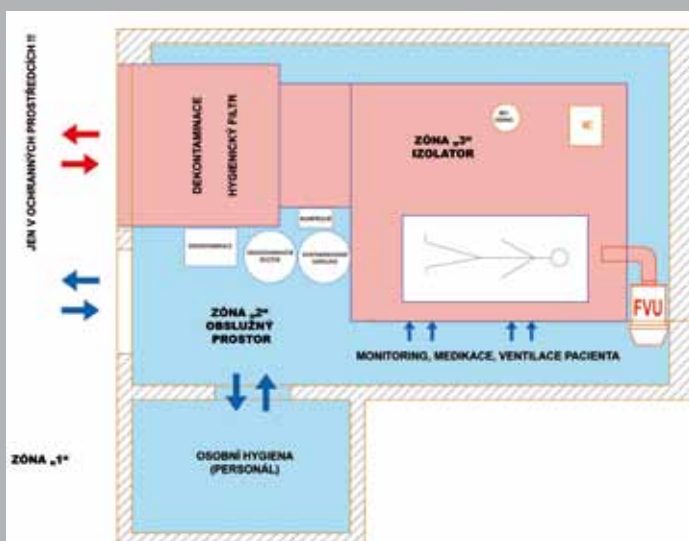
JEN V OCHRANNÝCH PROSTŘEDCÍCH !!

DEKONTAMINACE HYGIENICKÝ FILTR

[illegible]

ZÓNA „3“ IZOLATOR

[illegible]

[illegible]

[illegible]

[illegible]

FVU

ZÓNA „2“ OBSLUŽNÝ PROSTOR

MONITORING, MEDIKACE, VENTILACE PACIENTA

ZÓNA „1“

OSOBNÍ HYGIENA (PERSONÁL)